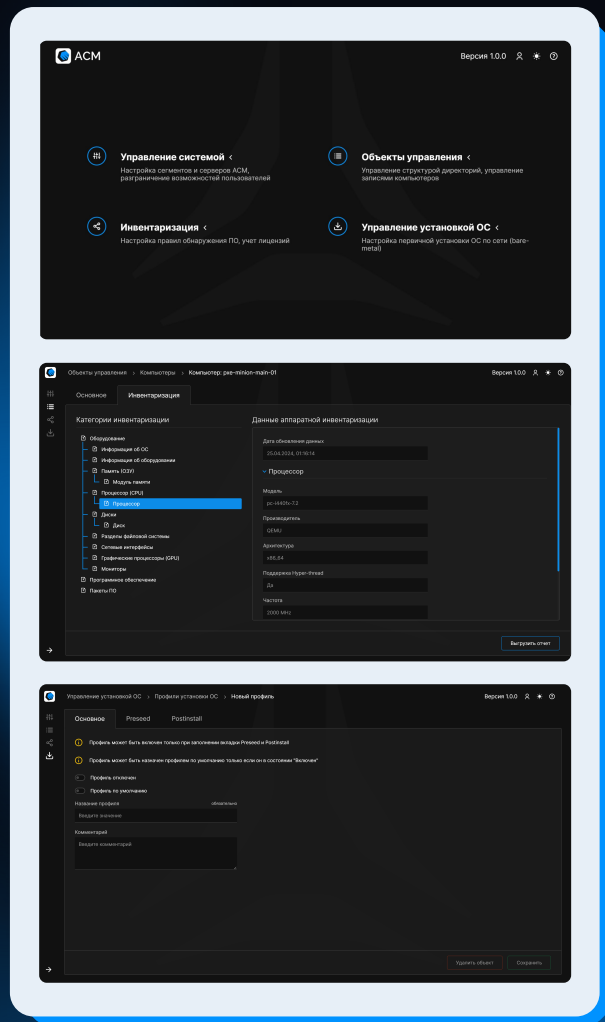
АСМ

Версия 1.0.0

Управление системой ‹
Настройка сегментов и серверов АСМ, разграничение возможностей пользователей

Объекты управления ‹
Управление структурой директорий, управление записями компьютеров

Инвентаризация ‹
Настройка правил обнаружения ПО, учет лицензий

Управление установкой ОС ‹
Настройка первичной установки ОС по сети (bare-metal)

Объекты управления › Компьютеры › Компьютер: pxe-minion-main-01

Версия 1.0.0

Основное | Инвентаризация

Категории инвентаризации

Оборудование
Информация об ОС
Информация об оборудовании
Память (ОЗУ)
Модуль памяти
Процессор (CPU)
Процессор
Диски
Диск
Разделы файловой системы
Сетевые интерфейсы
Графические процессоры (GPU)
Мониторы
Программное обеспечение
Пакеты ПО

Данные аппаратной инвентаризации

Дата обновления данных
25.04.2024, 01:16:14

Процессор

Модель
pc-i440fx-7.2

Производитель
QEMU

Архитектура
x86_64

Поддержка Hyper-thread
Да

Частота
2000 MHz

Выгрузить отчет

Управление установкой ОС › Профили установки ОС › Новый профиль

Версия 1.0.0

Основное | Preseed | Postinstall

Профиль может быть включен только при заполнении вкладки Preseed и Postinstall

Профиль может быть назначен профилем по умолчанию только если он в состоянии "Включен"

Профиль отключен

Профиль по умолчанию

Название профиля
обязательно
Введите значение

Комментарий
Введите комментарий

Удалить объект | Сохранить